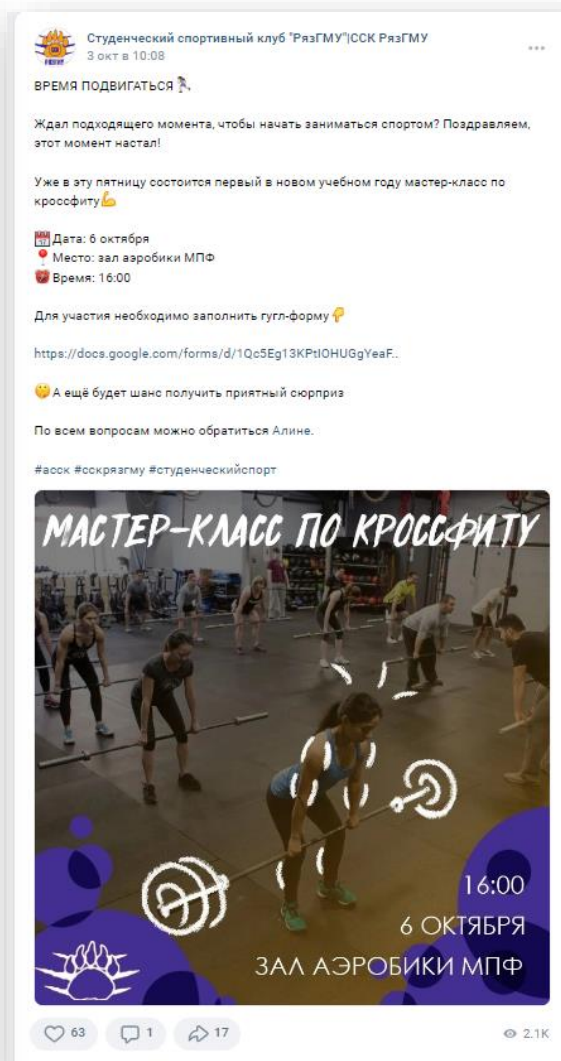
Студенческий спортивный клуб "РязГМУ"|ССК РязГМУ
3 окт в 10:08

ВРЕМЯ ПОДВИГАТЬСЯ 🏃

Ждал подходящего момента, чтобы начать заниматься спортом? Поздравляем, этот момент настал!

Уже в эту пятницу состоится первый в новом учебном году мастер-класс по кроссфиту💪

📅 Дата: 6 октября
📍 Место: зал аэробики МПФ
⏰ Время: 16:00

Для участия необходимо заполнить гугл-форму 👇

https://docs.google.com/forms/d/1Qc5Eg13KPtIOHUGgYeaF..

🤫 А ещё будет шанс получить приятный сюрприз

По всем вопросам можно обратиться Алине.

#ассk #сскрязгму #студенческийспорт

МАСТЕР-КЛАСС ПО КРОССФИТУ

16:00
6 ОКТЯБРЯ
ЗАЛ АЭРОБИКИ МПФ

63 1 17 2.1K